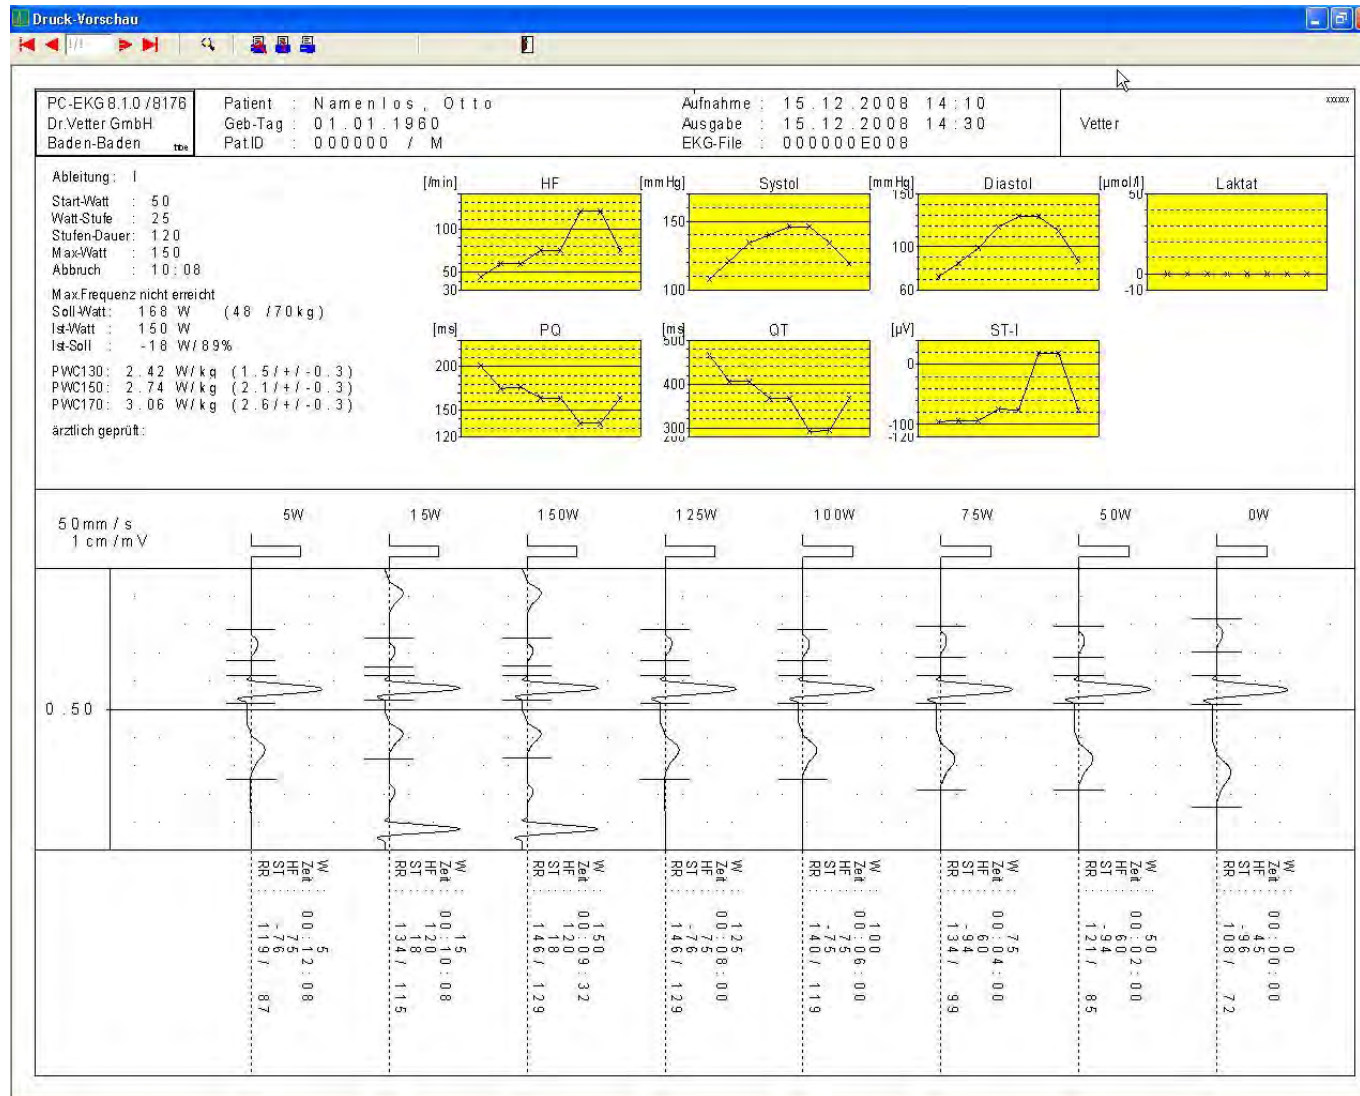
Druck-Vorschau

1/1

PC-EKG 8.1.0 /8176
Dr.Vetter GmbH
Baden-Baden

Patient : Namenlos, Otto
Geb-Tag : 01.01.1960
Pat.ID : 000000 / M

Aufnahme : 15.12.2008 14:10
Ausgabe : 15.12.2008 14:30
EKG-File : 000000E008

Vetter

Ableitung : I

Start-Watt : 50
Watt-Stufe : 25
Stufen-Dauer: 120
Max-Watt : 150
Abbruch : 10:08

Max.Frequenz nicht erreicht
Soll-Watt : 168 W (48 /70kg)
Ist-Watt : 150 W
Ist-Soll : -18 W/89%

PWC130: 2.42 W/kg (1.5/+/-0.3)
PWC150: 2.74 W/kg (2.1/+/-0.3)
PWC170: 3.06 W/kg (2.6/+/-0.3)

ärztlich geprüft:

[/min] HF 100 50 30
[mmHg] Systol 150 100
[mmHg] Diastol 150 100 60
[µmol/l] Laktat 50 0 -10
[ms] PQ 200 150 120
[ms] QT 500 400 300 200
[µV] ST-I 0 -100 -120

50mm/s
1cm/mV

5W 15W 150W 125W 100W 75W 50W 0W

0.50

W Zeit HF ST RR : 5 00:12:08 75 -76 119/ 87
W Zeit HF ST RR : 15 00:10:08 120 -18 134/ 115
W Zeit HF ST RR : 150 00:09:32 120 18 146/ 129
W Zeit HF ST RR : 125 00:08:00 75 -76 146/ 129
W Zeit HF ST RR : 100 00:06:00 75 -75 140/ 119
W Zeit HF ST RR : 75 00:04:00 60 -94 134/ 99
W Zeit HF ST RR : 50 00:02:00 60 -94 121/ 85
W Zeit HF ST RR : 0 00:00:00 45 -96 108/ 72